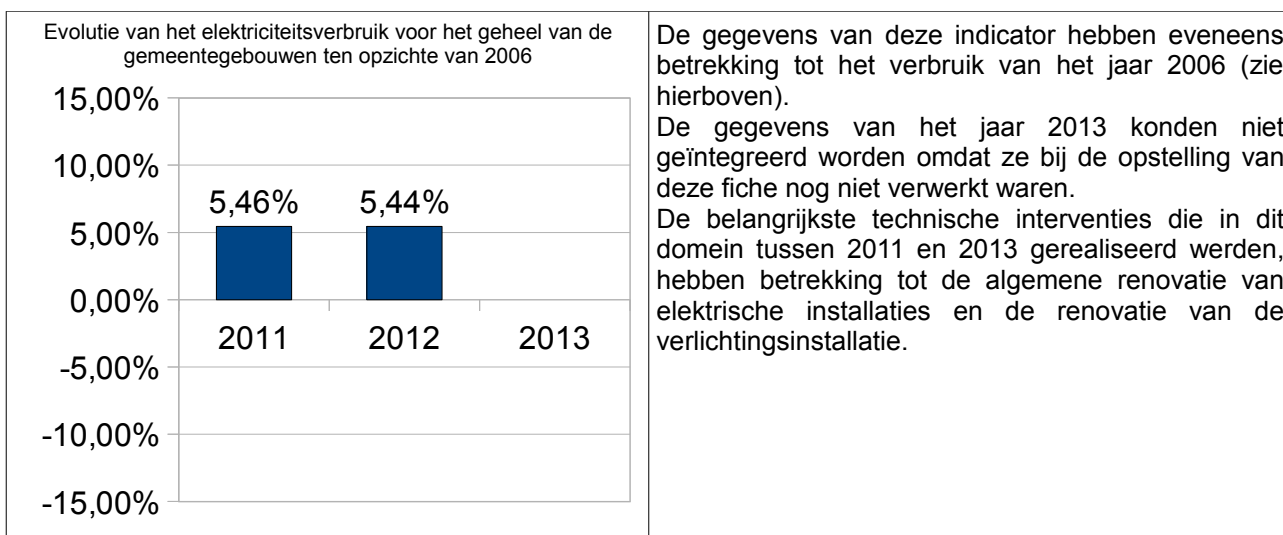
Evolutie van het elektriciteitsverbruik voor het geheel van de gemeentegebouwen ten opzichte van 2006

15,00%
10,00%
5,00%
0,00%
-5,00%
-10,00%
-15,00%

5,46%
5,44%

2011
2012
2013

De gegevens van deze indicator hebben eveneens betrekking tot het verbruik van het jaar 2006 (zie hierboven).
De gegevens van het jaar 2013 konden niet geïntegreerd worden omdat ze bij de opstelling van deze fiche nog niet verwerkt waren.
De belangrijkste technische interventies die in dit domein tussen 2011 en 2013 gerealiseerd werden, hebben betrekking tot de algemene renovatie van elektrische installaties en de renovatie van de verlichtingsinstallatie.